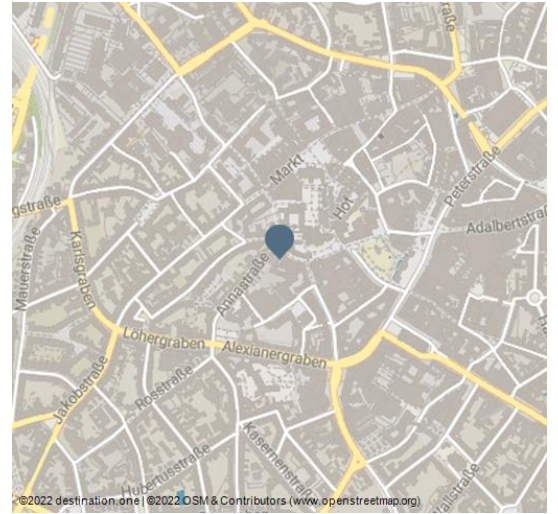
ße
Markt
Hof
Peterstraße
Adalbertstraße
gstraße
Mauerstraße
Karlsgraben
Annastraße
Löhergraben
Alexianergraben
Jakobstraße
Rosstraße
Hubertusstraße
Kasernenstraße
alstraße
©2022 destination.one | ©2022 OSM & Contributors (www.openstreetmap.org)